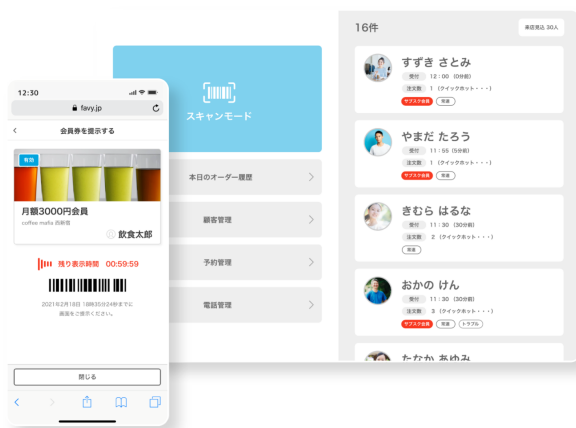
12:30

favy.jp

会員券を提示する

有効

月額3000円会員

coffee mafia 西新宿

飲食太郎

残り表示時間 00:59:59

2021年2月18日 18時35分24秒までに画面をご提示ください。

閉じる

スキャンモード

本日のオーダー履歴

顧客管理

予約管理

電話管理

16件

来店見込 30人

すずき さとみ
受付 12：00 （0分前）
注文数 1 （クイックホット・・・）
サブスク会員 常連

やまだ たろう
受付 11：55 （5分前）
注文数 1 （クイックホット・・・）
サブスク会員 常連

きむら はるな
受付 11：30 （30分前）
注文数 2 （クイックホット・・・）
常連

おかの けん
受付 11：30 （30分前）
注文数 3 （クイックホット・・・）
サブスク会員 常連 トラブル

たなか あゆみ